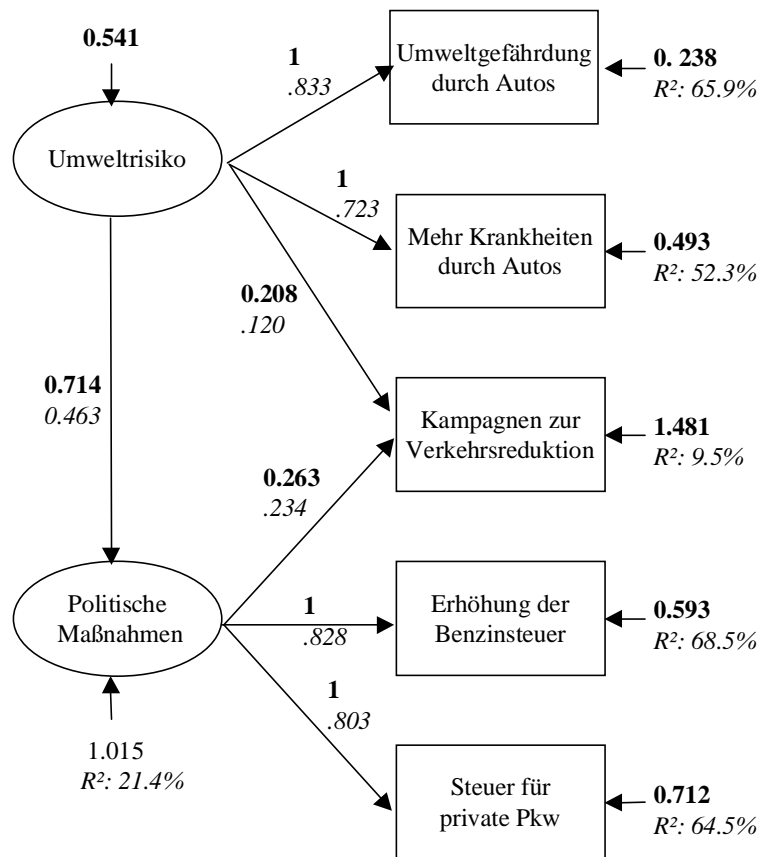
0.541

Umweltrisiko

1
.833

Umweltgefährdung durch Autos

0. 238
R²: 65.9%

1
.723

Mehr Krankheiten durch Autos

0.493
R²: 52.3%

0.208
.120

0.714
0.463

Kampagnen zur Verkehrsreduktion

1.481
R²: 9.5%

0.263
.234

Politische Maßnahmen

1
.828

Erhöhung der Benzinsteuer

0.593
R²: 68.5%

1
.803

1.015
R²: 21.4%

Steuer für private Pkw

0.712
R²: 64.5%